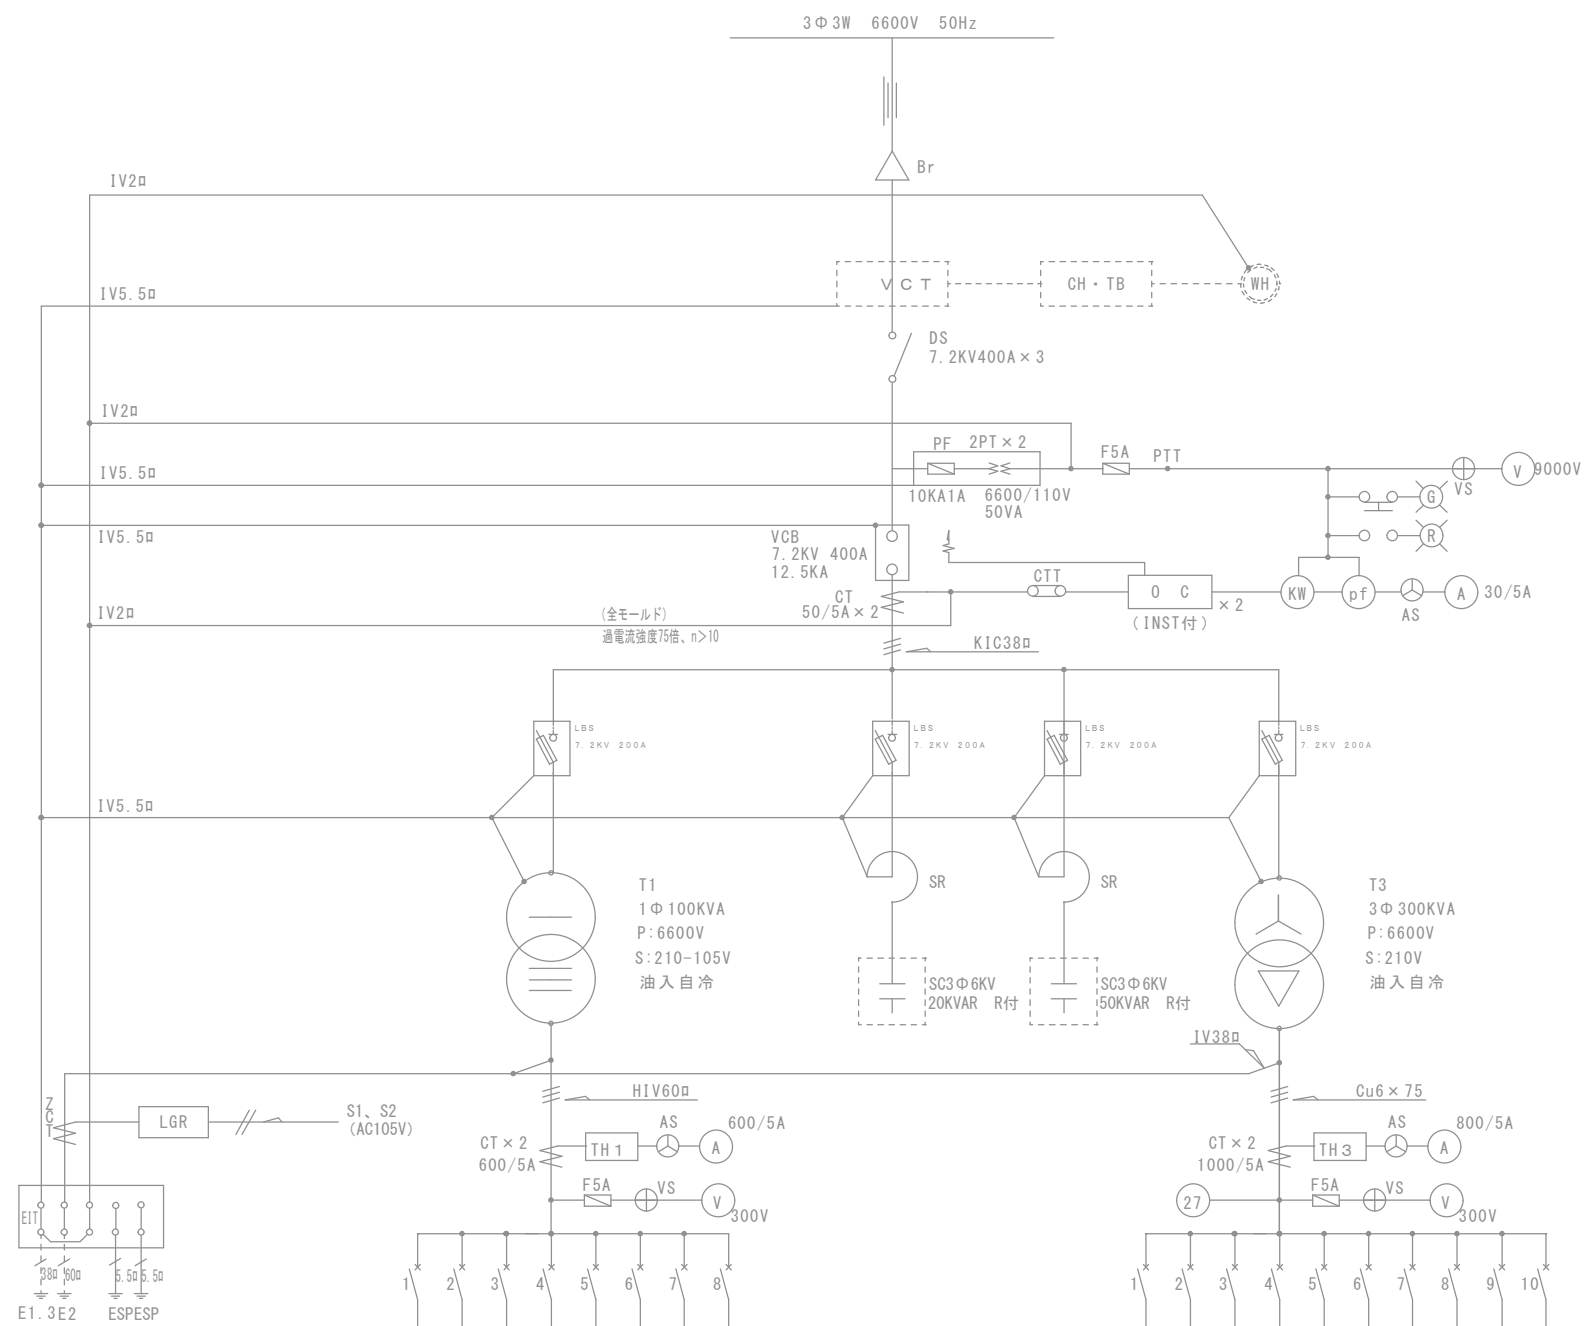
3Φ3W 6600V 50Hz

Br

IV2□

IV5.5□

VCT

CH・TB

WH

DS
7.2KV400A×3

IV2□

PF 2PT×2

F5A PTT

V 9000V

IV5.5□

10KA1A 6600/110V
50VA

VS

G

IV5.5□

R

VCB
7.2KV 400A
12.5KA

CT
50/5A×2

CTT

O C

×2

KW pf A 30/5A

AS

IV2□

(全モールド)
過電流強度75倍、n>10

(INST付)

KIC38□

LBS
7.2KV 200A

LBS
7.2KV 200A

LBS
7.2KV 200A

LBS
7.2KV 200A

IV5.5□

SR

SR

T1
1Φ100KVA
P:6600V
S:210-105V
油入自冷

T3
3Φ300KVA
P:6600V
S:210V
油入自冷

SC3Φ6KV
20KVAR R付

SC3Φ6KV
50KVAR R付

IV38□

HIV60□

Cu6×75

ZCT

LGR

S1、S2
(AC105V)

AS 600/5A

AS 800/5A

CT×2
600/5A

TH1

A

CT×2
1000/5A

TH3

A

F5A VS

V
300V

27

F5A VS

V
300V

EIT

38□ 60□

5.5□ 5.5□

E1.3E2 ESPESP

1 2 3 4 5 6 7 8

1 2 3 4 5 6 7 8 9 10